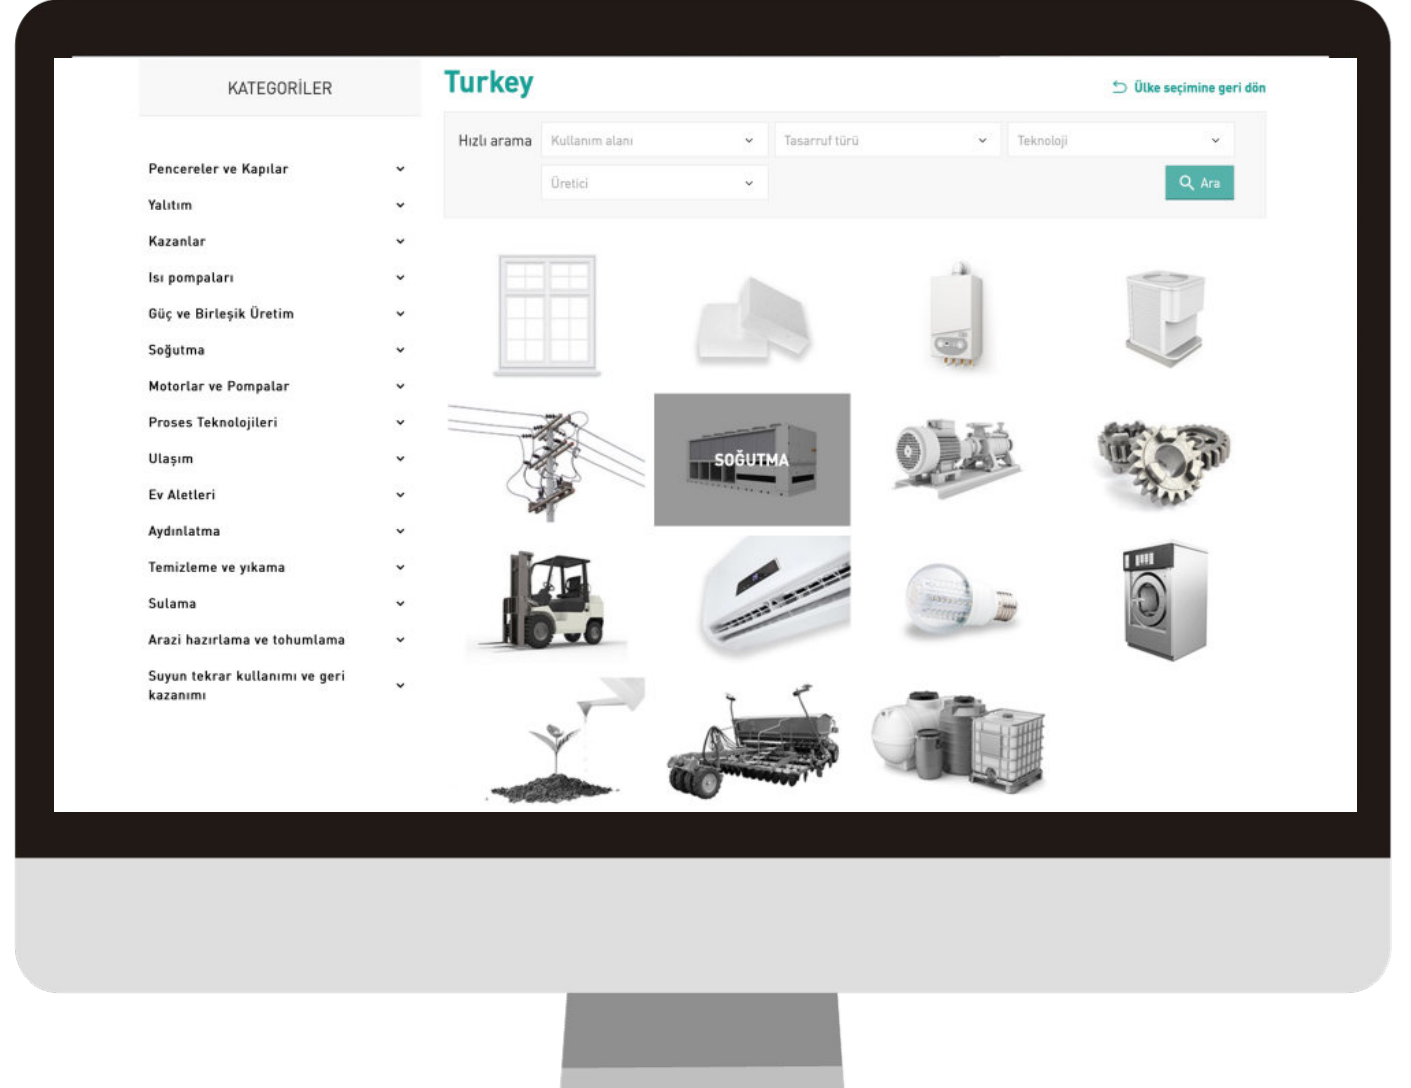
KATEGORİLER

Pencereler ve Kapılar
Yalıtım
Kazanlar
Isı pompaları
Güç ve Birleşik Üretim
Soğutma
Motorlar ve Pompalar
Proses Teknolojileri
Ulaşım
Ev Aletleri
Aydınlatma
Temizleme ve yıkama
Sulama
Arazi hazırlama ve tohumlama
Suyun tekrar kullanımı ve geri kazanımı

Turkey

Ülke seçimine geri dön

Hızlı arama
Kullanım alanı
Tasarruf türü
Teknoloji
Üretici
Ara

SOĞUTMA